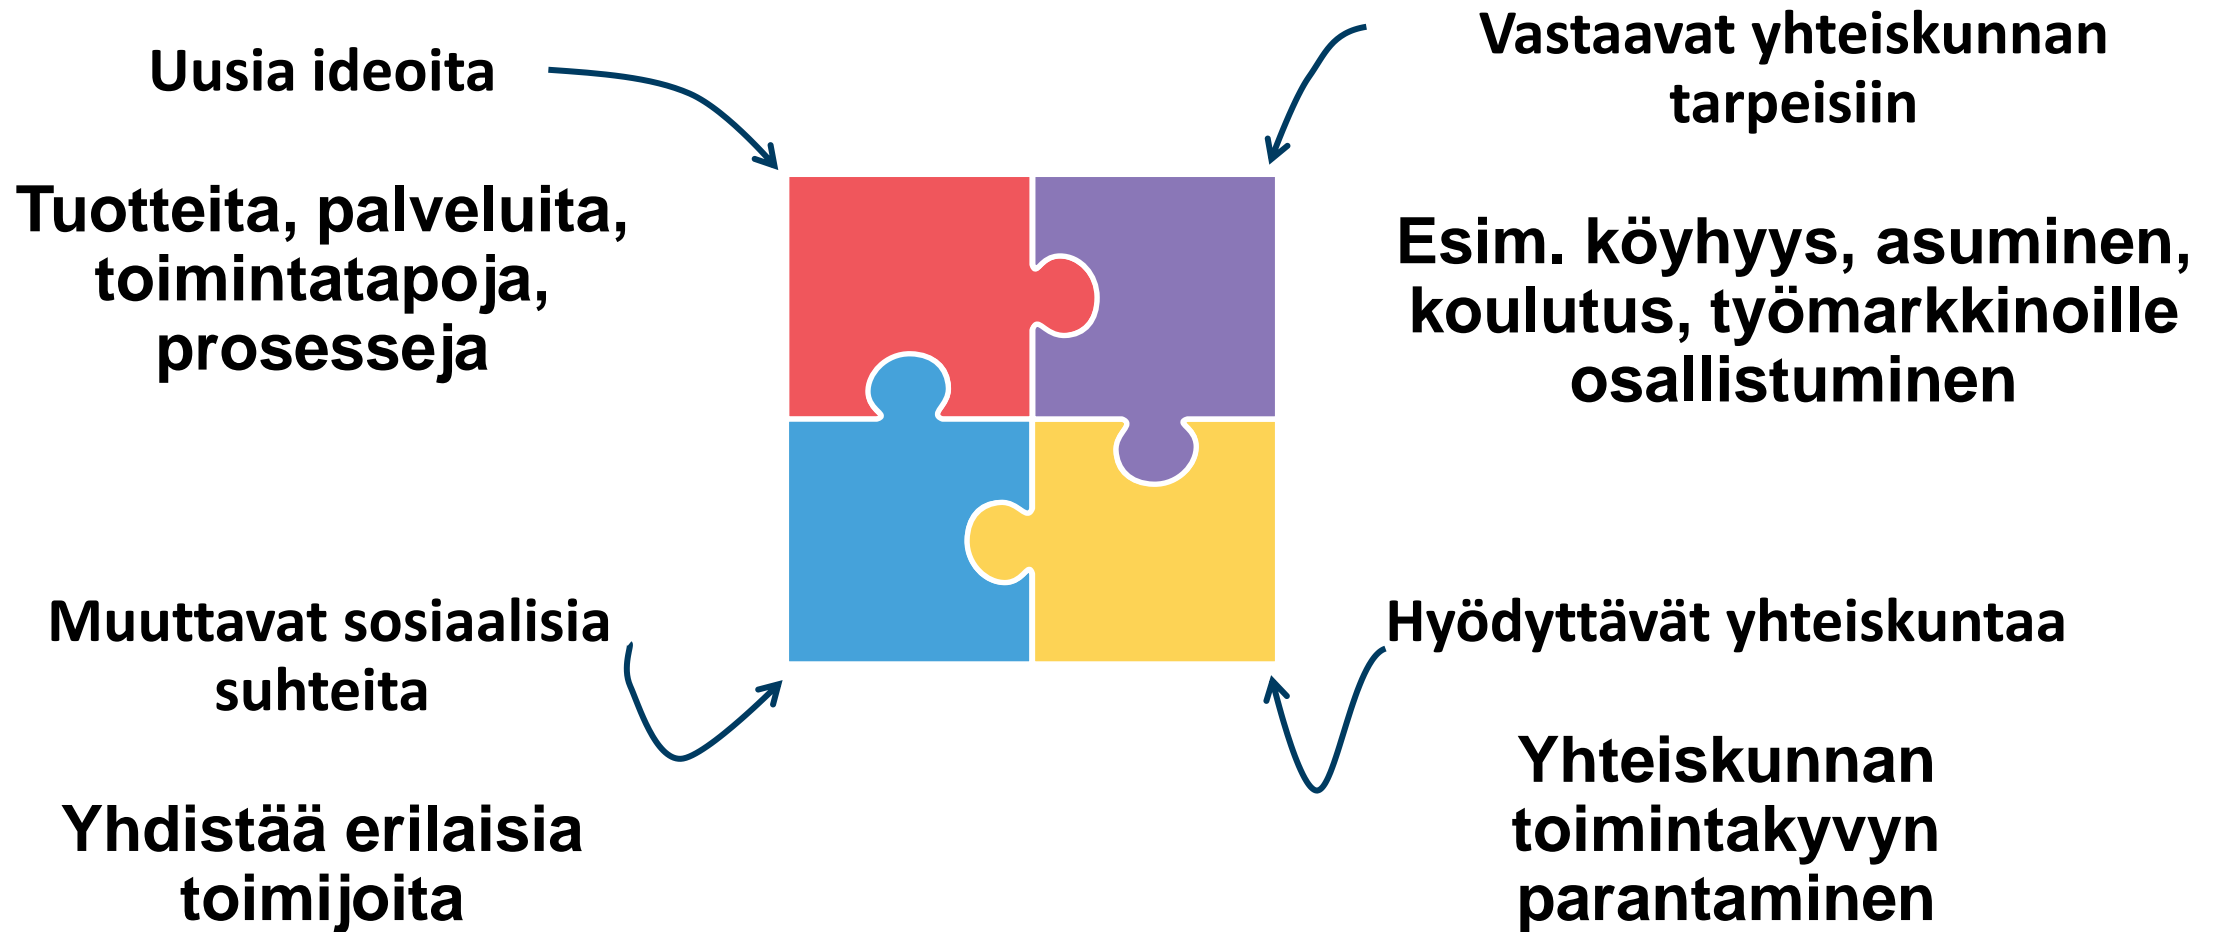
Uusia ideoita

Tuotteita, palveluita, toimintatapoja, prosesseja

Vastaavat yhteiskunnan tarpeisiin

Esim. köyhyys, asuminen, koulutus, työmarkkinoille osallistuminen

Muuttavat sosiaalisia suhteita

Yhdistää erilaisia toimijoita

Hyödyttävät yhteiskuntaa

Yhteiskunnan toimintakyvyn parantaminen